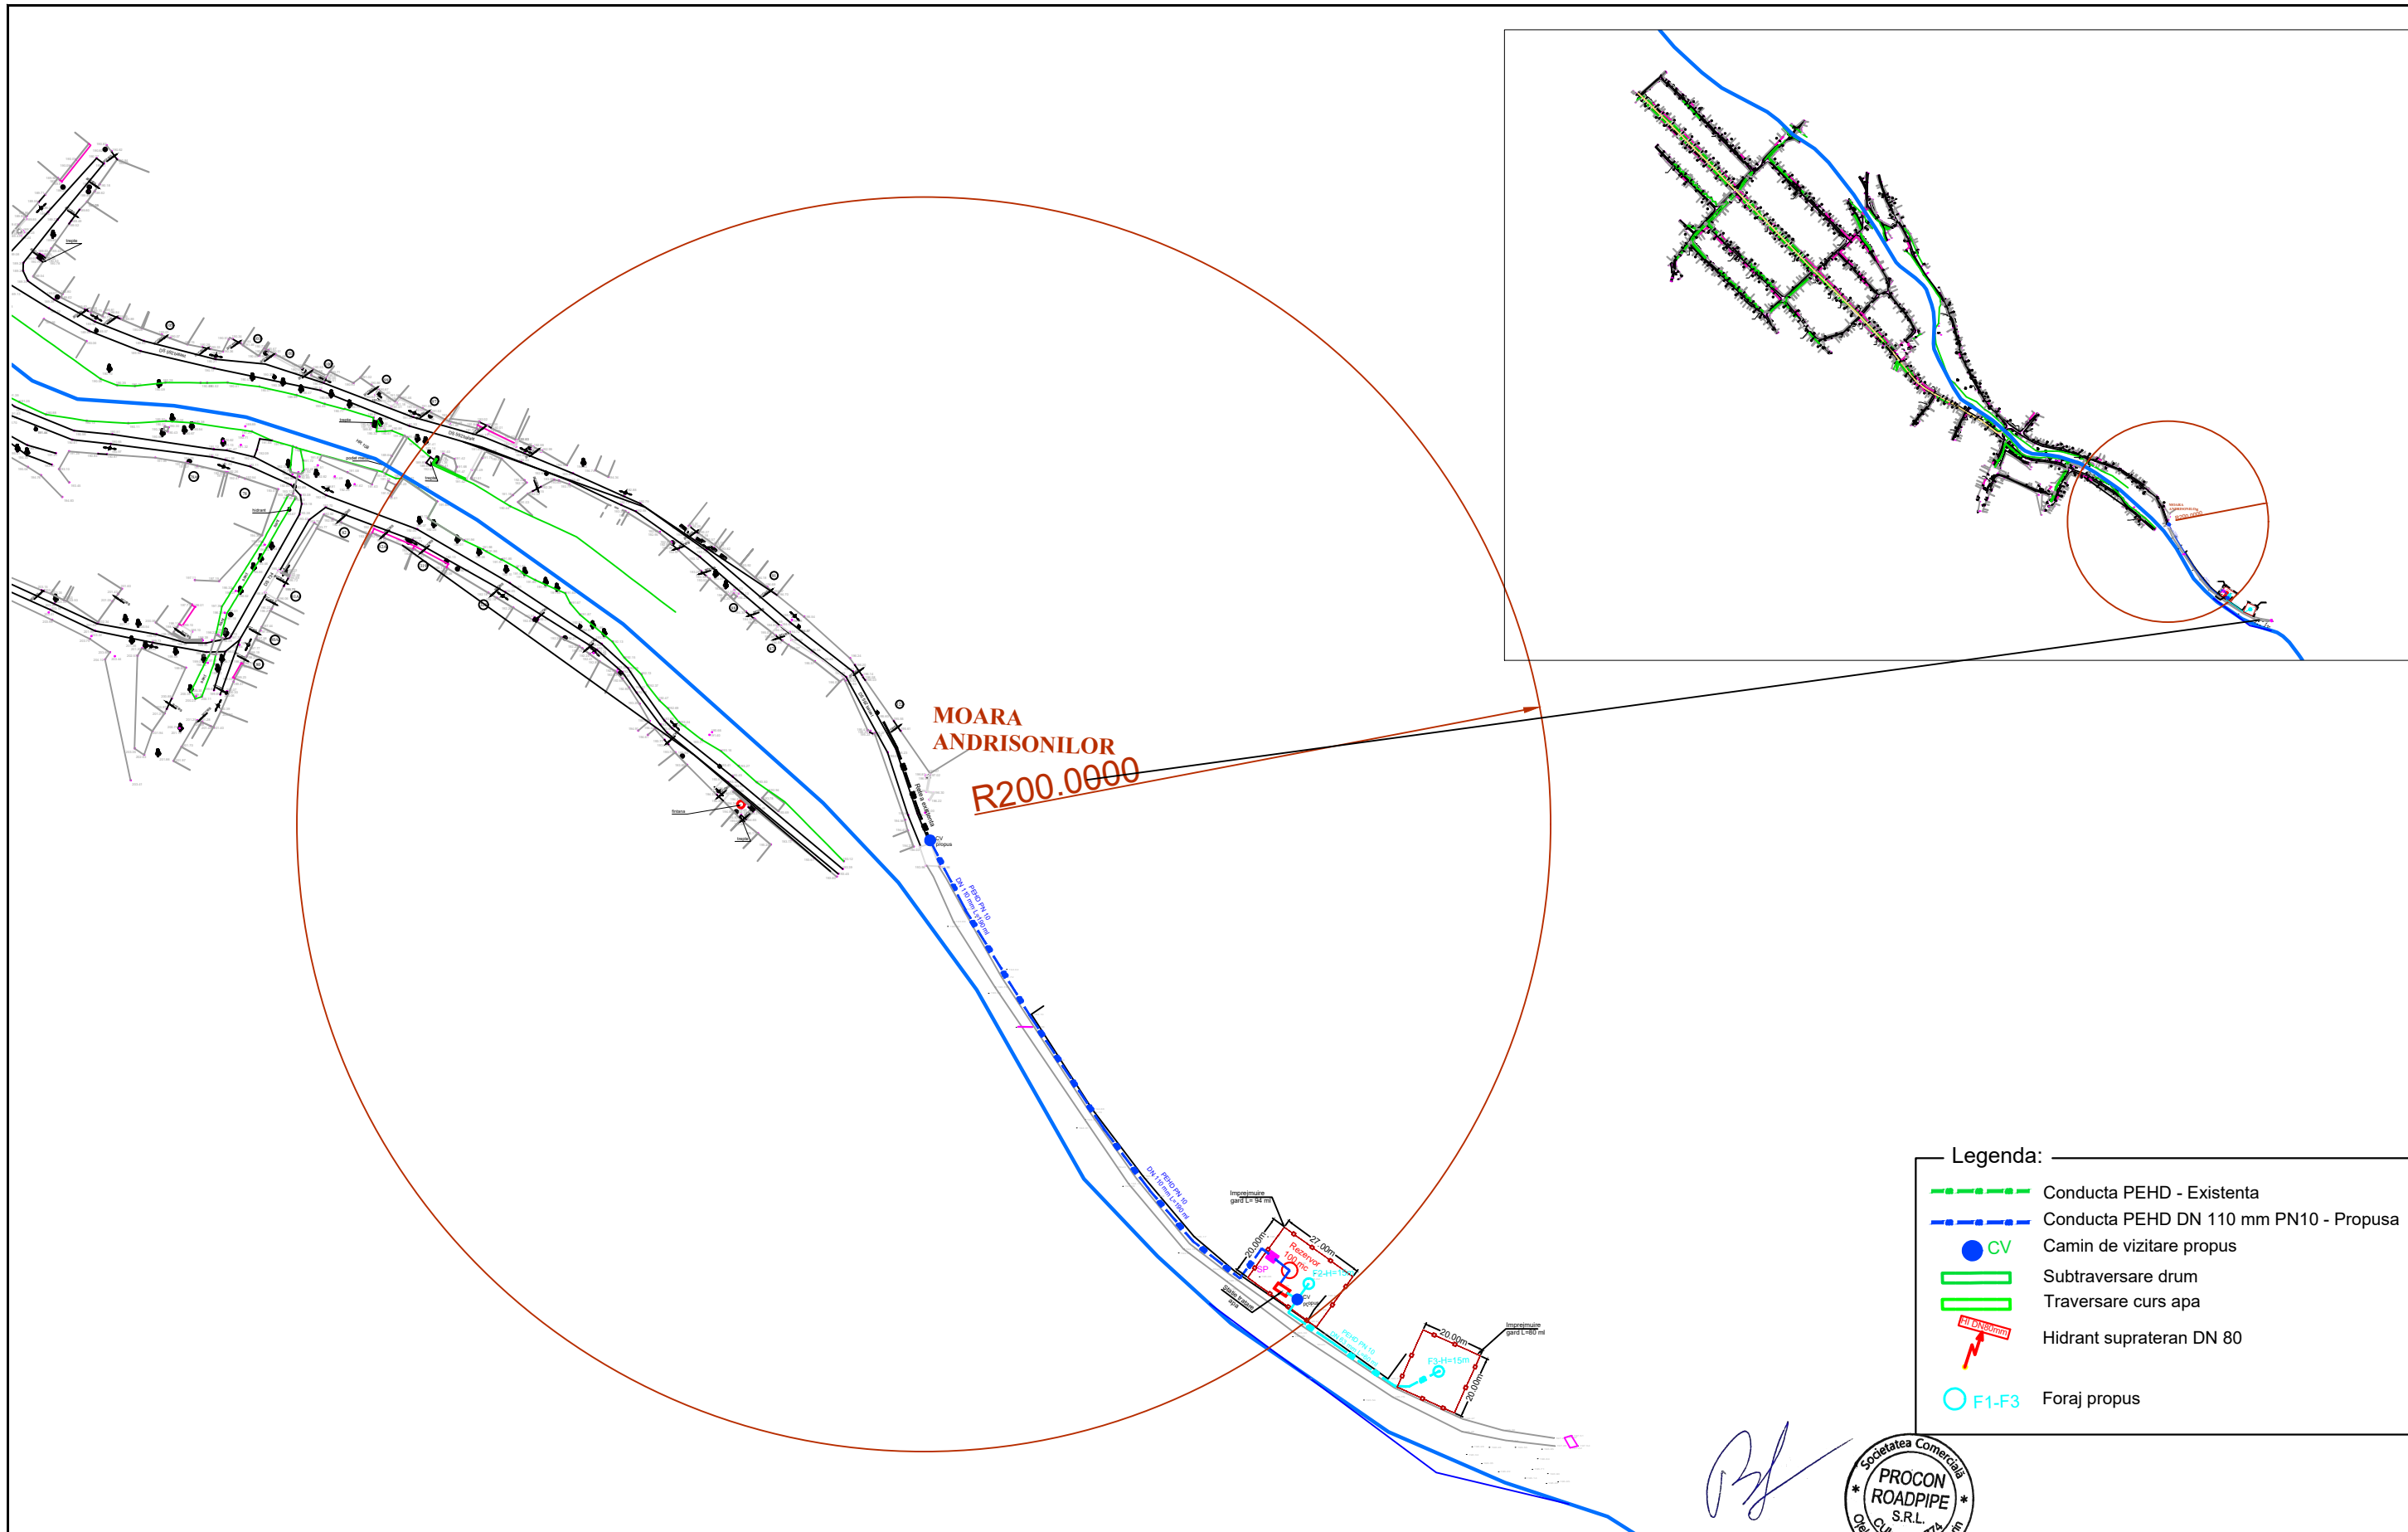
MOARA ANDRISONILOR

R200.0000

PEHD PN 10 DN 110 mm

CV propus

Imprejmuire gard L=94 ml

27.00m

20.00m

Rezervor 100 mc

F2-H=15m

SP

CV

Imprejmuire gard L=80 ml

20.00m

F3-H=15m

20.00m

Legenda:

Conducta PEHD - Existenta

Conducta PEHD DN 110 mm PN10 - Propusa

CV Camin de vizitare propus

Subtraversare drum

Traversare curs apa

H DN80mm Hidrant suprateran DN 80

F1-F3 Foraj propus

Societatea Comercială PROCON ROADPIPE S.R.L.